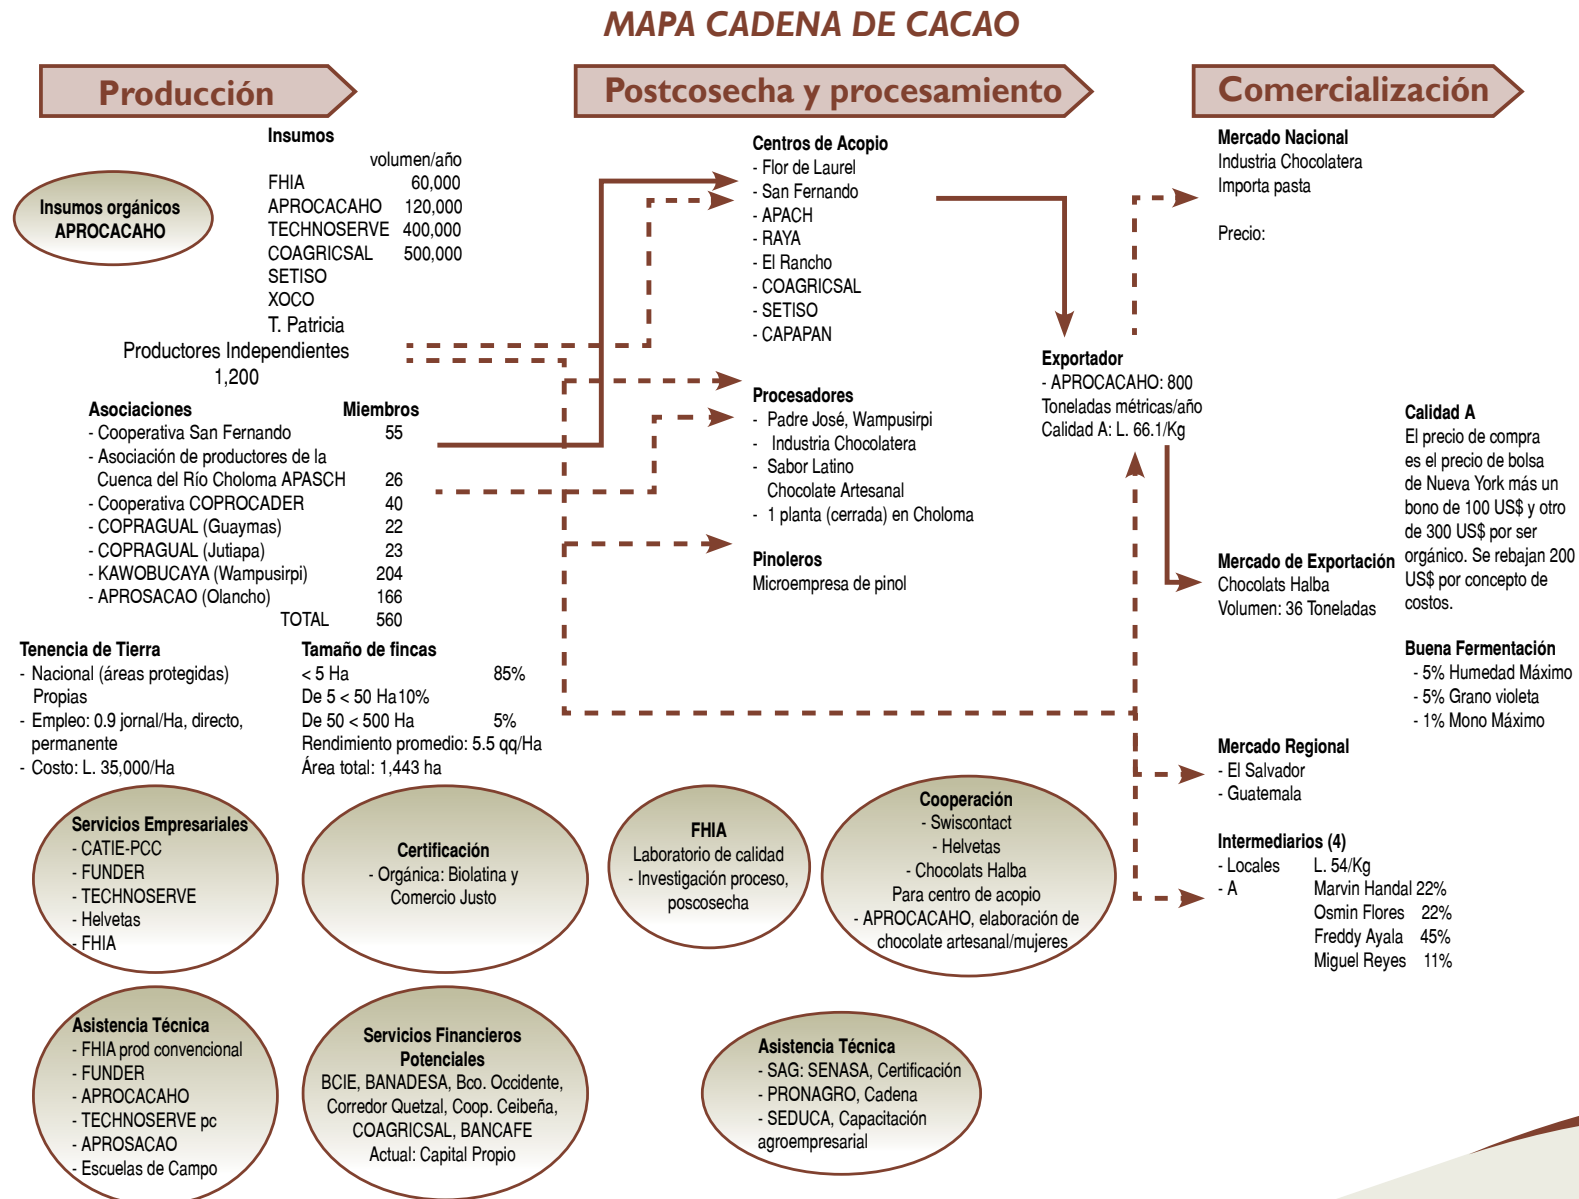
MAPA CADENA DE CACAO

Producción

Postcosecha y procesamiento

Comercialización

Insumos orgánicos APROCACAHO

Insumos

| | volumen/año |
|---|---|
| FHIA | 60,000 |
| APROCACAHO | 120,000 |
| TECHNOSERVE | 400,000 |
| COAGRICSAL | 500,000 |
| SETISO | |
| XOCO | |
| T. Patricia | |

Productores Independientes
1,200

| Asociaciones | Miembros |
|---|---|
| - Cooperativa San Fernando | 55 |
| - Asociación de productores de la Cuenca del Río Choloma APASCH | 26 |
| - Cooperativa COPROCADER | 40 |
| - COPRAGUAL (Guaymas) | 22 |
| - COPRAGUAL (Jutiapa) | 23 |
| - KAWOBUCAYA (Wampusirpi) | 204 |
| - APROSACAO (Olancho) | 166 |
| TOTAL | 560 |

Tenencia de Tierra
- Nacional (áreas protegidas) Propias
- Empleo: 0.9 jornal/Ha, directo, permanente
- Costo: L. 35,000/Ha

Tamaño de fincas
< 5 Ha 85%
De 5 < 50 Ha 10%
De 50 < 500 Ha 5%
Rendimiento promedio: 5.5 qq/Ha
Área total: 1,443 ha

Centros de Acopio
- Flor de Laurel
- San Fernando
- APACH
- RAYA
- El Rancho
- COAGRICSAL
- SETISO
- CAPAPAN

Procesadores
- Padre José, Wampusirpi
- Industria Chocolatera
- Sabor Latino Chocolate Artesanal
- 1 planta (cerrada) en Choloma

Pinoleros
Microempresa de pinol

Exportador
- APROCACAHO: 800 Toneladas métricas/año
Calidad A: L. 66.1/Kg

Mercado Nacional
Industria Chocolatera
Importa pasta

Precio:

Calidad A
El precio de compra es el precio de bolsa de Nueva York más un bono de 100 US$ y otro de 300 US$ por ser orgánico. Se rebajan 200 US$ por concepto de costos.

Mercado de Exportación
Chocolats Halba
Volumen: 36 Toneladas

Buena Fermentación
- 5% Humedad Máximo
- 5% Grano violeta
- 1% Mono Máximo

Mercado Regional
- El Salvador
- Guatemala

Intermediarios (4)
- Locales L. 54/Kg
- A Marvin Handal 22%
Osmin Flores 22%
Freddy Ayala 45%
Miguel Reyes 11%

Servicios Empresariales
- CATIE-PCC
- FUNDER
- TECHNOSERVE
- Helvetas
- FHIA

Certificación
- Orgánica: Biolatina y Comercio Justo

FHIA
Laboratorio de calidad
- Investigación proceso, poscosecha

Cooperación
- Swiscontact
- Helvetas
- Chocolats Halba
Para centro de acopio
- APROCACAHO, elaboración de chocolate artesanal/mujeres

Asistencia Técnica
- FHIA prod convencional
- FUNDER
- APROCACAHO
- TECHNOSERVE pc
- APROSACAO
- Escuelas de Campo

Servicios Financieros Potenciales
BCIE, BANADESA, Bco. Occidente, Corredor Quetzal, Coop. Ceibeña, COAGRICSAL, BANCAFE
Actual: Capital Propio

Asistencia Técnica
- SAG: SENASA, Certificación
- PRONAGRO, Cadena
- SEDUCA, Capacitación agroempresarial